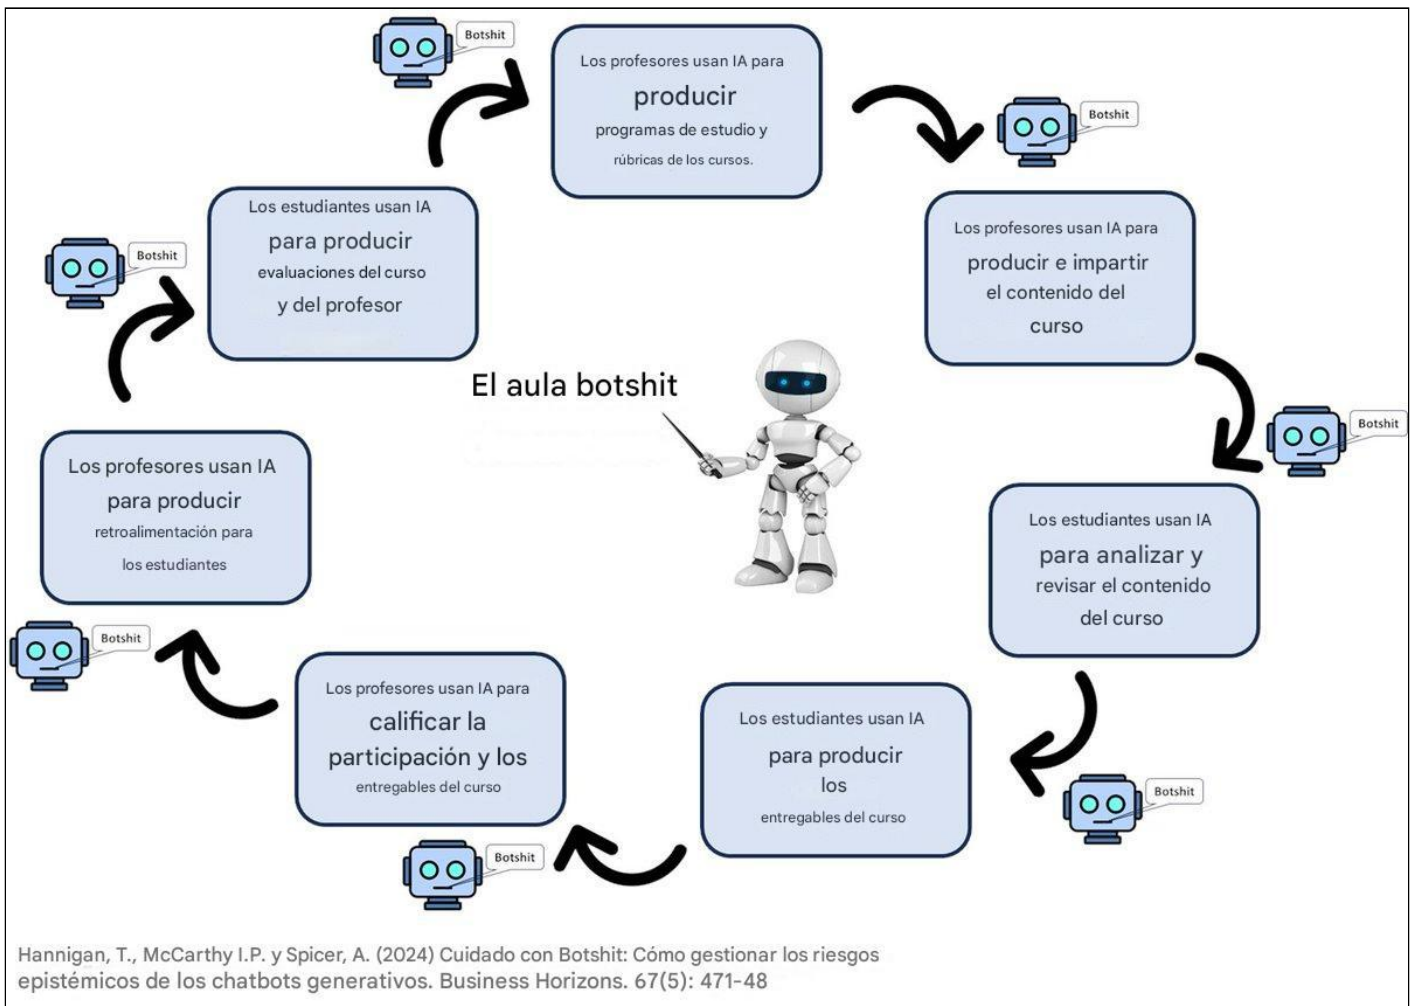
Botshit

Los profesores usan IA para producir programas de estudio y rúbricas de los cursos.

Botshit

Los profesores usan IA para producir e impartir el contenido del curso

Botshit

Los estudiantes usan IA para analizar y revisar el contenido del curso

Botshit

Los estudiantes usan IA para producir los entregables del curso

Botshit

Los profesores usan IA para calificar la participación y los entregables del curso

Botshit

Los profesores usan IA para producir retroalimentación para los estudiantes

Botshit

Los estudiantes usan IA para producir evaluaciones del curso y del profesor

El aula botshit

Hannigan, T., McCarthy I.P. y Spicer, A. (2024) Cuidado con Botshit: Cómo gestionar los riesgos epistémicos de los chatbots generativos. Business Horizons. 67(5): 471-48